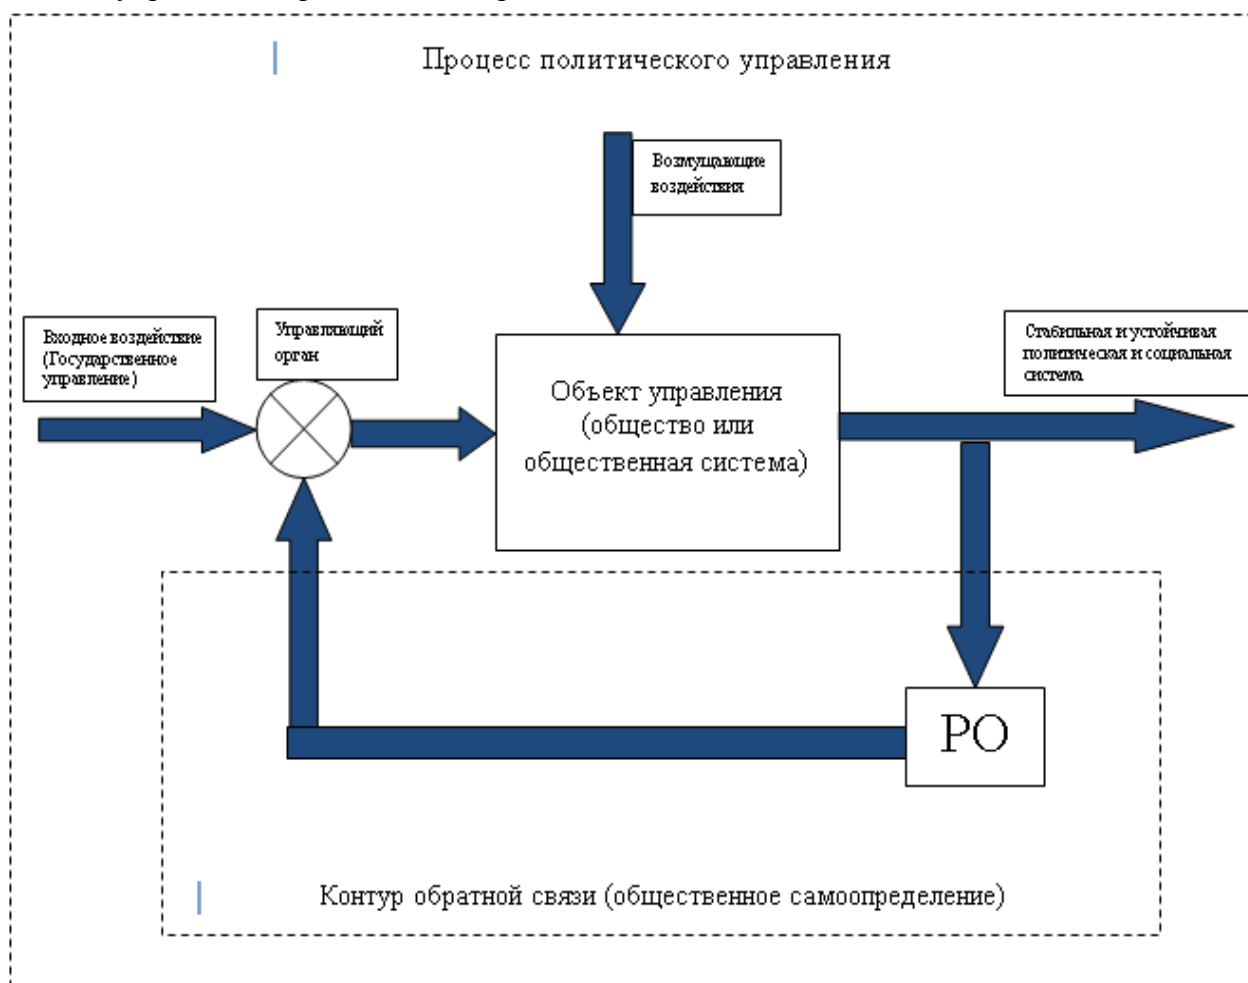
Процесс политического управления

Возмущающие воздействия

Входное воздействие (Государственное управление)

Управляющий орган

Объект управления (общество или общественная система)

Стабильная и устойчивая политическая и социальная система

РО

Контур обратной связи (общественное самоопределение)